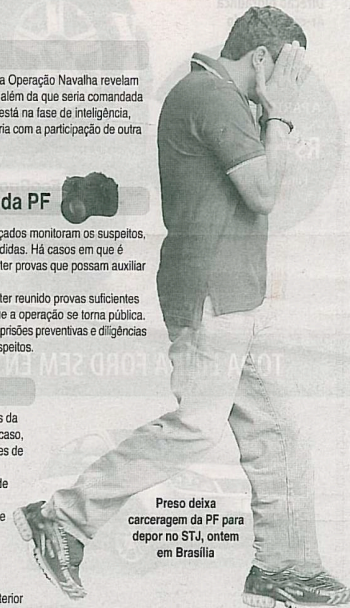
a Operação Navalha revelam além da que seria comandada está na fase de inteligência, ria com a participação de outra

da PF

çados monitoram os suspeitos, didas. Há casos em que é ter provas que possam auxiliar

ter reunido provas suficientes e a operação se torna pública. prisões preventivas e diligências speitos.

s da caso, es de

de

e

terior

Preso deixa carceragem da PF para depor no STJ, ontem em Brasília

TODA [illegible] FORD SEM EN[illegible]